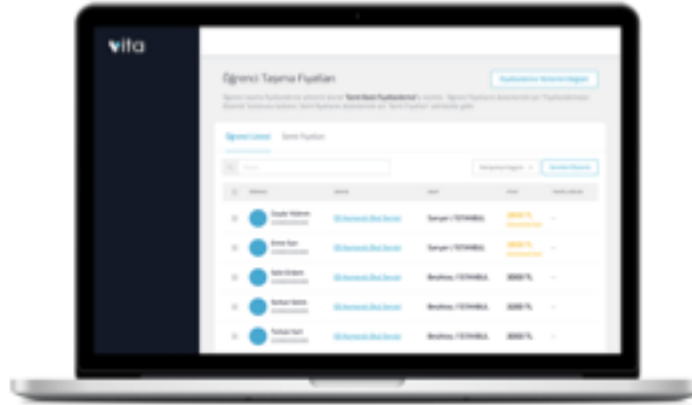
vita

Öğrenci Taşıma Fiyatları

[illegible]

Öğrenci Listesi Semt Fiyatları

| | | | | | |
|---|---|---|---|---|---|
| | Özge Yıldırım | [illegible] | Sarıyer / İSTANBUL | 2800 ₺ | — |
| | Emre Ece | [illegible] | Sarıyer / İSTANBUL | 2800 ₺ | — |
| | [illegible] | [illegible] | Beşiktaş / İSTANBUL | 3000 ₺ | — |
| | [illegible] | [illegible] | Beşiktaş / İSTANBUL | 3000 ₺ | — |
| | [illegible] | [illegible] | Beşiktaş / İSTANBUL | 3000 ₺ | — |